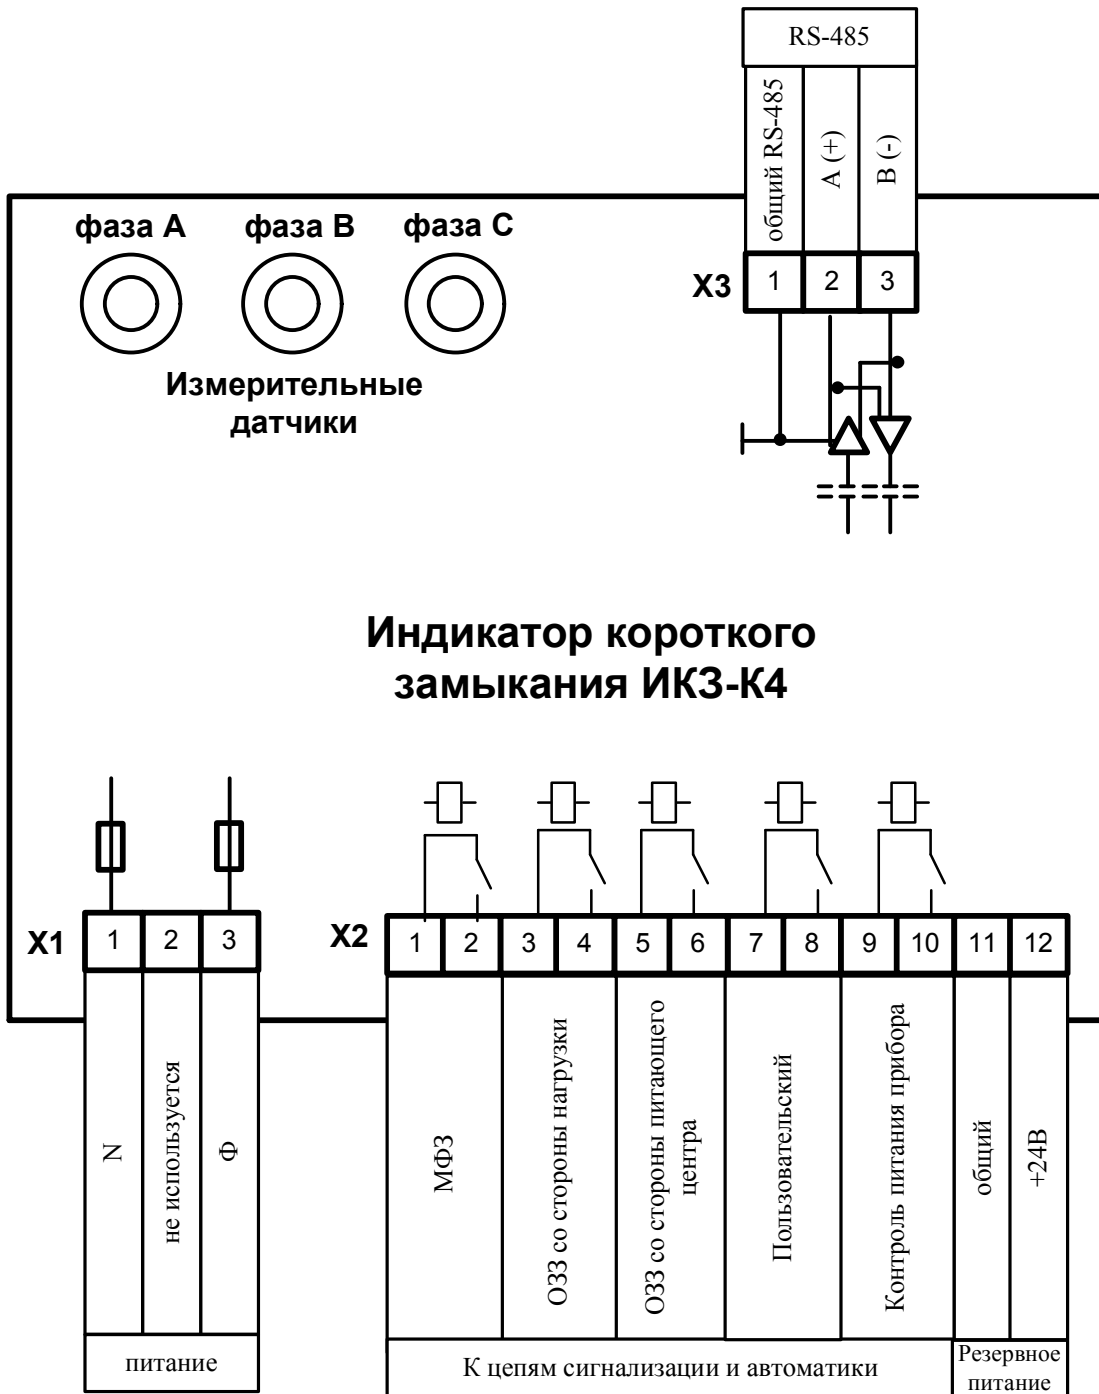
RS-485

общий RS-485

A (+)

B (-)

X3 1 2 3

фаза A фаза B фаза C

Измерительные датчики

Индикатор короткого замыкания ИКЗ-К4

X1 1 2 3

N

не используется

Ф

питание

X2 1 2 3 4 5 6 7 8 9 10 11 12

МФЗ

ОЗЗ со стороны нагрузки

ОЗЗ со стороны питающего центра

Пользовательский

Контроль питания прибора

общий

+24В

К цепям сигнализации и автоматики

Резервное питание